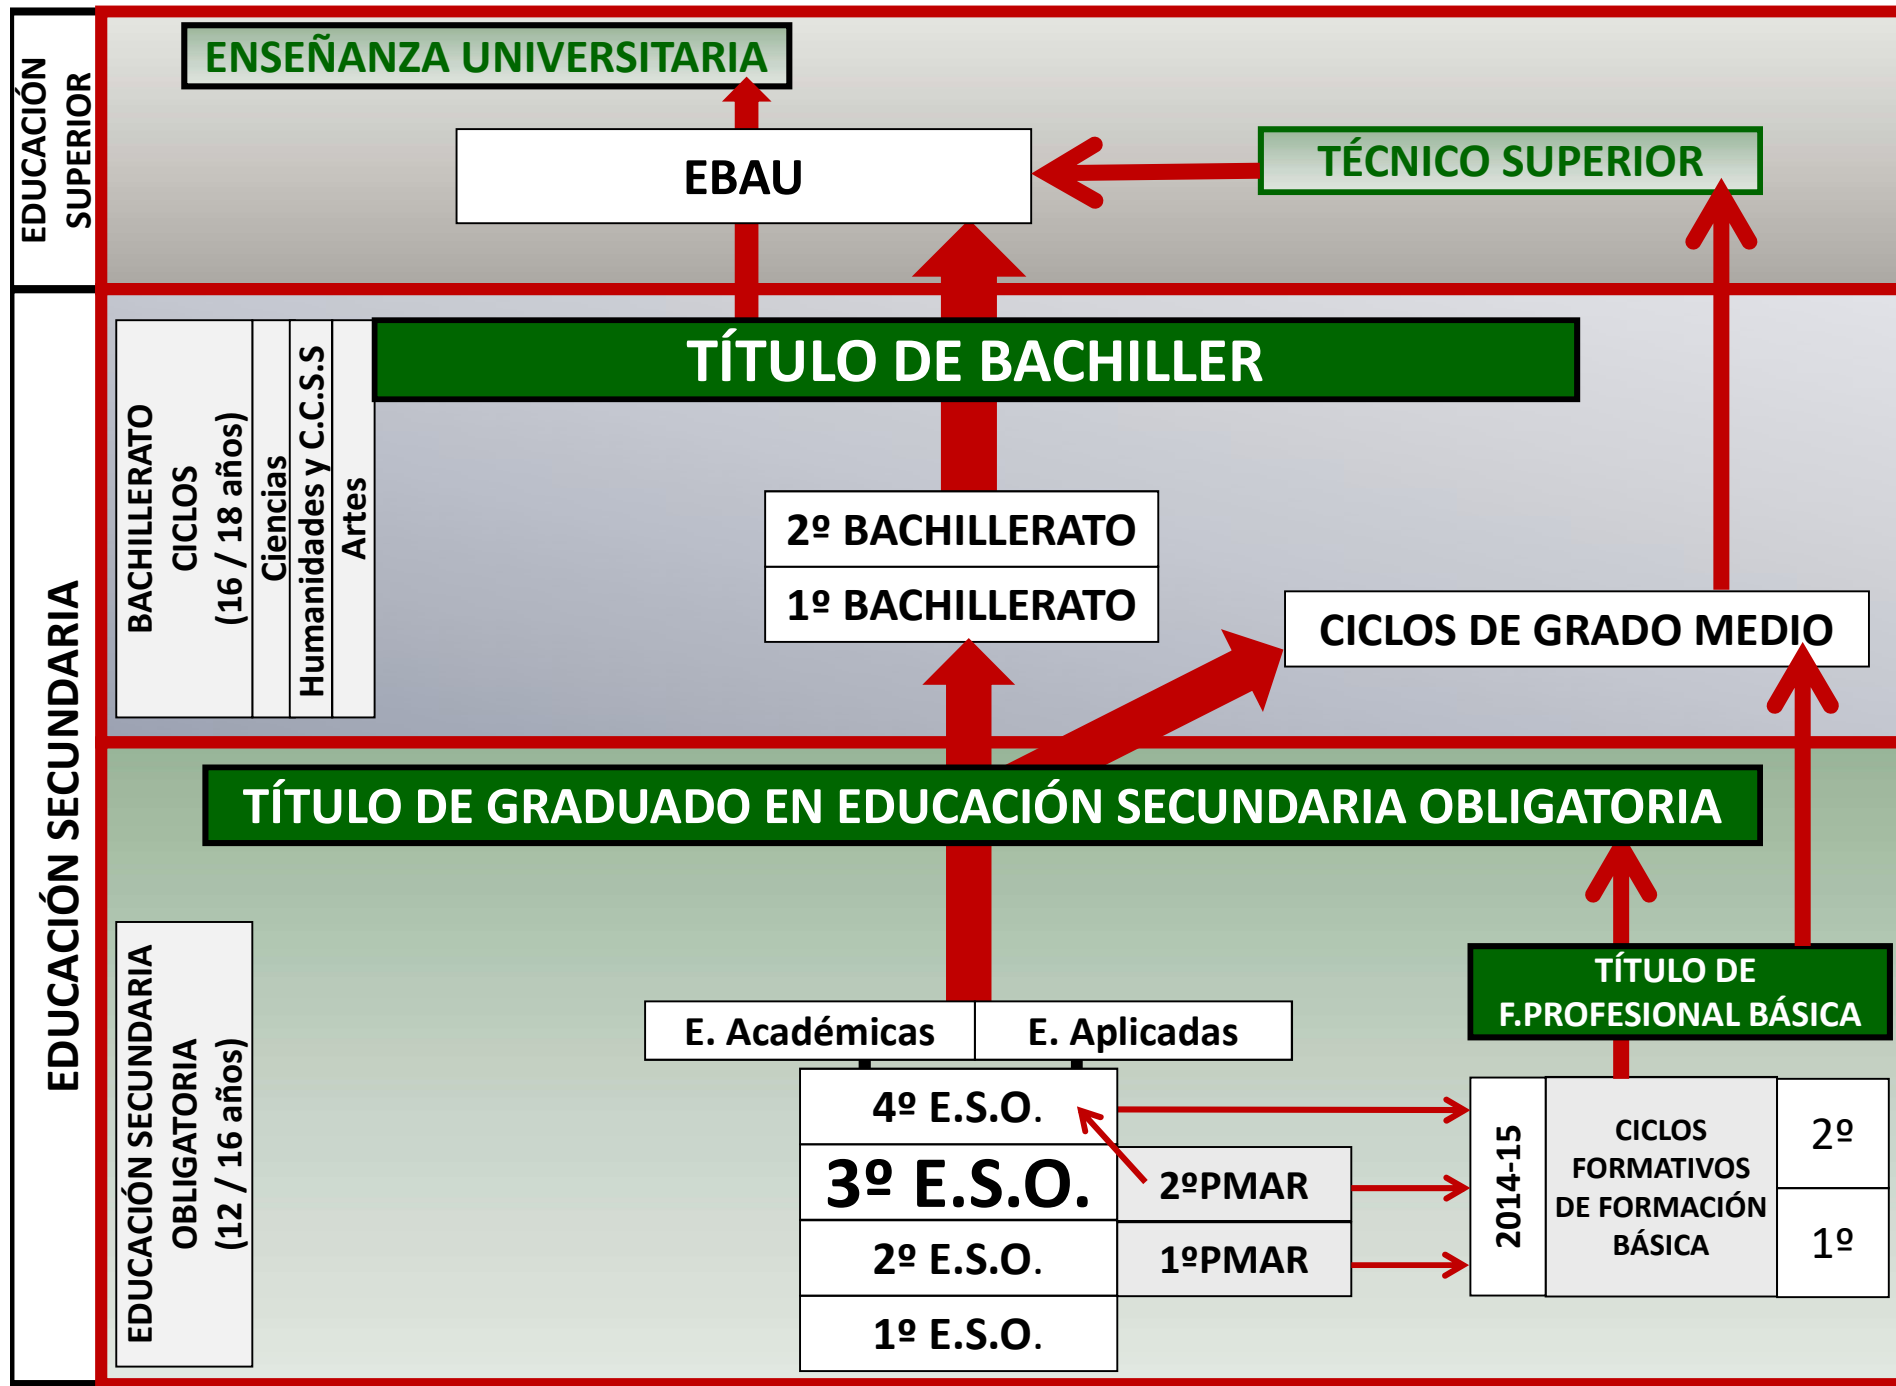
EDUCACIÓN SUPERIOR

ENSEÑANZA UNIVERSITARIA

EBAU

TÉCNICO SUPERIOR

EDUCACIÓN SECUNDARIA

BACHILLERATO CICLOS (16 / 18 años)

Ciencias

Humanidades y C.C.S.S

Artes

TÍTULO DE BACHILLER

2º BACHILLERATO

1º BACHILLERATO

CICLOS DE GRADO MEDIO

TÍTULO DE GRADUADO EN EDUCACIÓN SECUNDARIA OBLIGATORIA

EDUCACIÓN SECUNDARIA OBLIGATORIA (12 / 16 años)

TÍTULO DE F.PROFESIONAL BÁSICA

E. Académicas

E. Aplicadas

4º E.S.O.

3º E.S.O.

2ºPMAR

2º E.S.O.

1ºPMAR

1º E.S.O.

2014-15

CICLOS FORMATIVOS DE FORMACIÓN BÁSICA

2º

1º